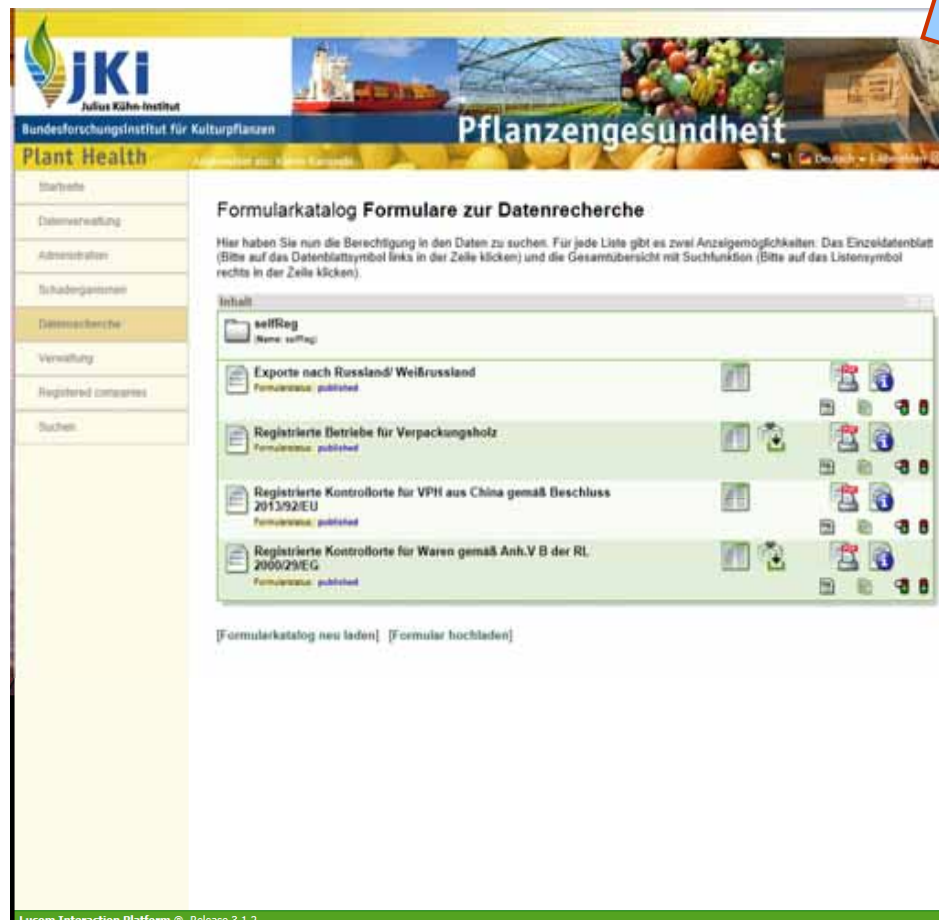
JKI
Julius Kühn-Institut
Bundesforschungsinstitut für Kulturpflanzen
Pflanzengesundheit
Plant Health
Angemeldet als: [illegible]
Deutsch | Abmelden

Startseite
Datenverwaltung
Administration
Schadorganismen
Datenrecherche
Verwaltung
Registered companies
Suchen

Formularkatalog Formulare zur Datenrecherche

Hier haben Sie nun die Berechtigung in den Daten zu suchen. Für jede Liste gibt es zwei Anzeigemöglichkeiten: Das Einzeldatenblatt (Bitte auf das Datenblattsymbol links in der Zeile klicken) und die Gesamtübersicht mit Suchfunktion (Bitte auf das Listensymbol rechts in der Zeile klicken).

Inhalt

selfReg
(Name: selfReg)

Exporte nach Russland/ Weißrussland
Formularstatus: published

Registrierte Betriebe für Verpackungsholz
Formularstatus: published

Registrierte Kontrollorte für VPH aus China gemäß Beschluss 2013/92/EU
Formularstatus: published

Registrierte Kontrollorte für Waren gemäß Anh.V B der RL 2000/29/EG
Formularstatus: published

[Formularkatalog neu laden] [Formular hochladen]

Lucom Interaction Platform ® Release 3.1.2